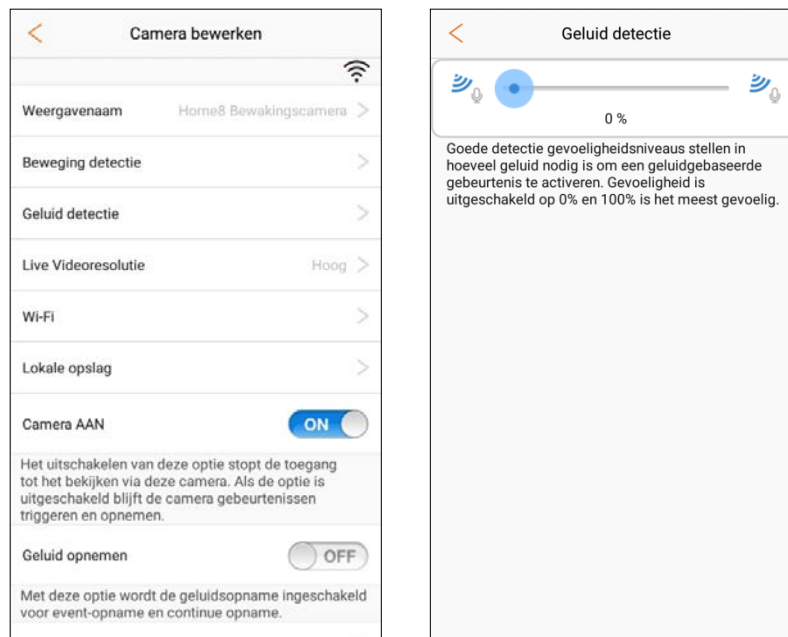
Camera bewerken

Weergavenaam Home8 Bewakingscamera

Beweging detectie

Geluid detectie

Live Videoresolutie Hoog

Wi-Fi

Lokale opslag

Camera AAN ON

Het uitschakelen van deze optie stopt de toegang tot het bekijken via deze camera. Als de optie is uitgeschakeld blijft de camera gebeurtenissen triggeren en opnemen.

Geluid opnemen OFF

Met deze optie wordt de geluidsopname ingeschakeld voor event-opname en continue opname.

Geluid detectie

0 %

Goede detectie gevoeligheidsniveaus stellen in hoeveel geluid nodig is om een geluidgebaseerde gebeurtenis te activeren. Gevoeligheid is uitgeschakeld op 0% en 100% is het meest gevoelig.